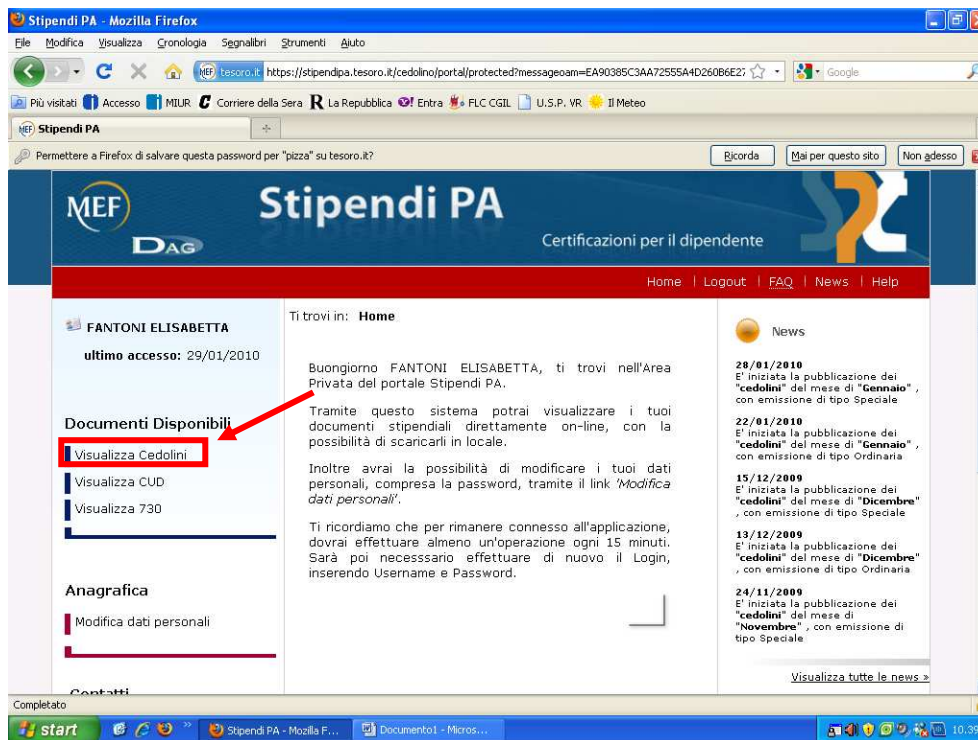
Stipendi PA - Mozilla Firefox

File Modifica Visualizza Cronologia Segnalibri Strumenti Aiuto

tesoro.it https://stipendipa.tesoro.it/cedolino/portal/protected?messageoam=EA90385C3AA72555A4D260B6E27

Google

Più visitati Accesso MIUR Corriere della Sera La Repubblica Entra FLC CGIL U.S.P. VR Il Meteo

Stipendi PA

Permettere a Firefox di salvare questa password per "pizza" su tesoro.it?

Ricorda Mai per questo sito Non adesso

MEF DAG

Stipendi PA

Certificazioni per il dipendente

Home | Logout | FAQ | News | Help

FANTONI ELISABETTA

ultimo accesso: 29/01/2010

Documenti Disponibili

Visualizza Cedolini

Visualizza CUD

Visualizza 730

Anagrafica

Modifica dati personali

Contatti

Ti trovi in: Home

Buongiorno FANTONI ELISABETTA, ti trovi nell'Area Privata del portale Stipendi PA.

Tramite questo sistema potrai visualizzare i tuoi documenti stipendiali direttamente on-line, con la possibilità di scaricarli in locale.

Inoltre avrai la possibilità di modificare i tuoi dati personali, compresa la password, tramite il link 'Modifica dati personali'.

Ti ricordiamo che per rimanere connesso all'applicazione, dovrai effettuare almeno un'operazione ogni 15 minuti. Sarà poi necessario effettuare di nuovo il Login, inserendo Username e Password.

News

28/01/2010
E' iniziata la pubblicazione dei "cedolini" del mese di "Gennaio", con emissione di tipo Speciale

22/01/2010
E' iniziata la pubblicazione dei "cedolini" del mese di "Gennaio", con emissione di tipo Ordinaria

15/12/2009
E' iniziata la pubblicazione dei "cedolini" del mese di "Dicembre", con emissione di tipo Speciale

13/12/2009
E' iniziata la pubblicazione dei "cedolini" del mese di "Dicembre", con emissione di tipo Ordinaria

24/11/2009
E' iniziata la pubblicazione dei "cedolini" del mese di "Novembre", con emissione di tipo Speciale

Visualizza tutte le news »

Completato

start Stipendi PA - Mozilla F... Documento1 - Micros... 10.39